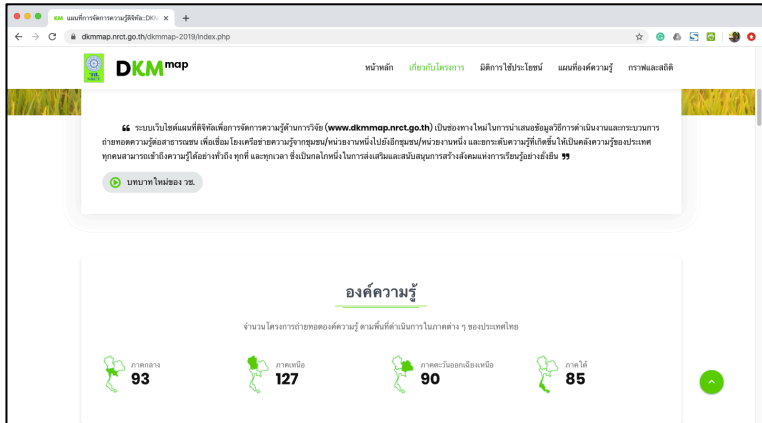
KM แผนที่การจัดการความรู้ดิจิทัล::DKM ×  +

dkmmap.nrct.go.th/dkmmap-2019/index.php

วช.

DKM map

หน้าหลัก  เกี่ยวกับโครงการ  มิติการใช้ประโยชน์  แผนที่องค์ความรู้  กราฟและสถิติ

❝ ระบบเว็บไซต์แผนที่ดิจิทัลเพื่อการจัดการความรู้ด้านการวิจัย (www.dkmmap.nrct.go.th) เป็นช่องทางใหม่ในการนำเสนอข้อมูลวิธีการดำเนินงานและกระบวนการถ่ายทอดความรู้สู่สาธารณชน เพื่อเชื่อมโยงเครือข่ายความรู้จากชุมชน/หน่วยงานหนึ่งไปยังอีกชุมชน/หน่วยงานหนึ่ง และยกระดับความรู้ที่เกิดขึ้นให้เป็นคลังความรู้ของประเทศ ทุกคนสามารถเข้าถึงความรู้ได้อย่างทั่วถึง ทุกที่ และทุกเวลา ซึ่งเป็นกลไกหนึ่งในการส่งเสริมและสนับสนุนการสร้างสังคมแห่งการเรียนรู้อย่างยั่งยืน ❞

บทบาทใหม่ของ วช.

องค์ความรู้

จำนวนโครงการถ่ายทอดองค์ความรู้ ตามพื้นที่ดำเนินการในภาคต่าง ๆ ของประเทศไทย

ภาคกลาง
93

ภาคเหนือ
127

ภาคตะวันออกเฉียงเหนือ
90

ภาคใต้
85